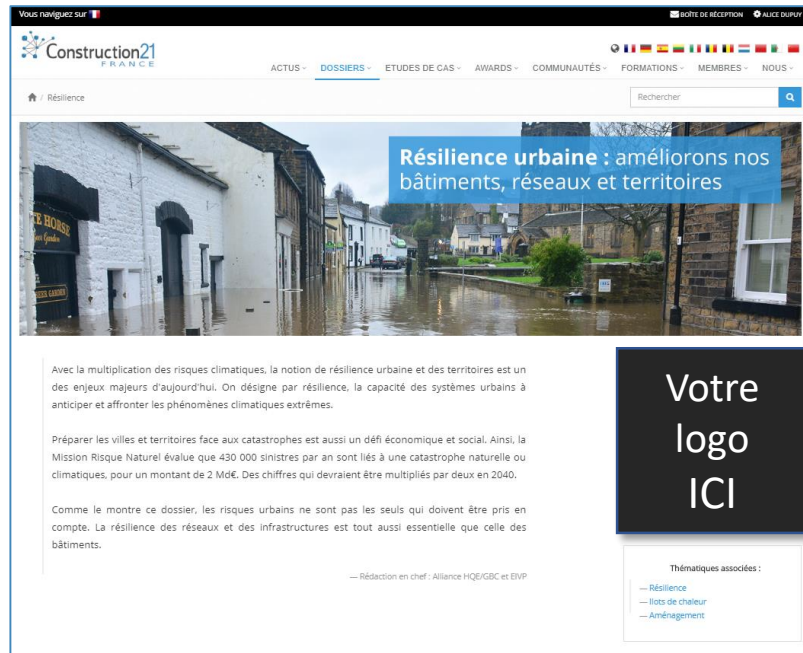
Vous naviguez sur

BOÎTE DE RÉCEPTION ALICE DUPUY

Construction21 FRANCE

ACTUS DOSSIERS ETUDES DE CAS AWARDS COMMUNAUTÉS FORMATIONS MEMBRES NOUS

Résilience

Rechercher

Résilience urbaine : améliorons nos bâtiments, réseaux et territoires

Avec la multiplication des risques climatiques, la notion de résilience urbaine et des territoires est un des enjeux majeurs d'aujourd'hui. On désigne par résilience, la capacité des systèmes urbains à anticiper et affronter les phénomènes climatiques extrêmes.

Préparer les villes et territoires face aux catastrophes est aussi un défi économique et social. Ainsi, la Mission Risque Naturel évalue que 430 000 sinistres par an sont liés à une catastrophe naturelle ou climatiques, pour un montant de 2 Md€. Des chiffres qui devraient être multipliés par deux en 2040.

Comme le montre ce dossier, les risques urbains ne sont pas les seuls qui doivent être pris en compte. La résilience des réseaux et des infrastructures est tout aussi essentielle que celle des bâtiments.

— Rédaction en chef : Alliance HQE/GBC et EIVP

Votre logo ICI

Thématiques associées :

— Résilience
— Ilots de chaleur
— Aménagement